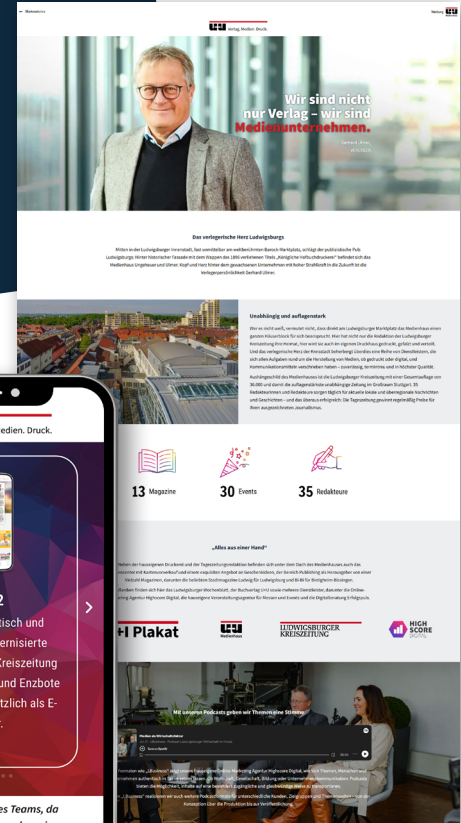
Verlag. Medien. Druck.

Wir sind nicht nur Verlag – wir sind Medienunternehmen.

Gerhard Ulmer

Das verlegerische Herz Ludwigsburgs

Mitten in der Ludwigsburger Innenstadt, fast unmittelbar am weltberühmten Barock-Marktplatz, schlägt der publizistische Puls Ludwigsburgs. Hinter historischer Fassade mit dem Wappen des 1896 verliehenen Titels „Königliche Hofbuchdruckerei" befindet sich das Medienhaus Ungeheuer und Ulmer. Kopf und Herz hinter dem gewachsenen Unternehmen mit hoher Strahlkraft in die Zukunft ist die Verlegerpersönlichkeit Gerhard Ulmer.

Unabhängig und auflagenstark

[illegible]

13 Magazine
30 Events
35 Redakteure

„Alles aus einer Hand"

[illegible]

Plakat
Medienhaus
LUDWIGSBURGER KREISZEITUNG
HIGH SCORE DIGITAL

Mit unseren Podcasts geben wir Themen eine Stimme.

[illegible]

edien. Druck.

tisch und
rnisierte
Kreiszeitung
und Enzbote
tzlich als E-

es Teams, da